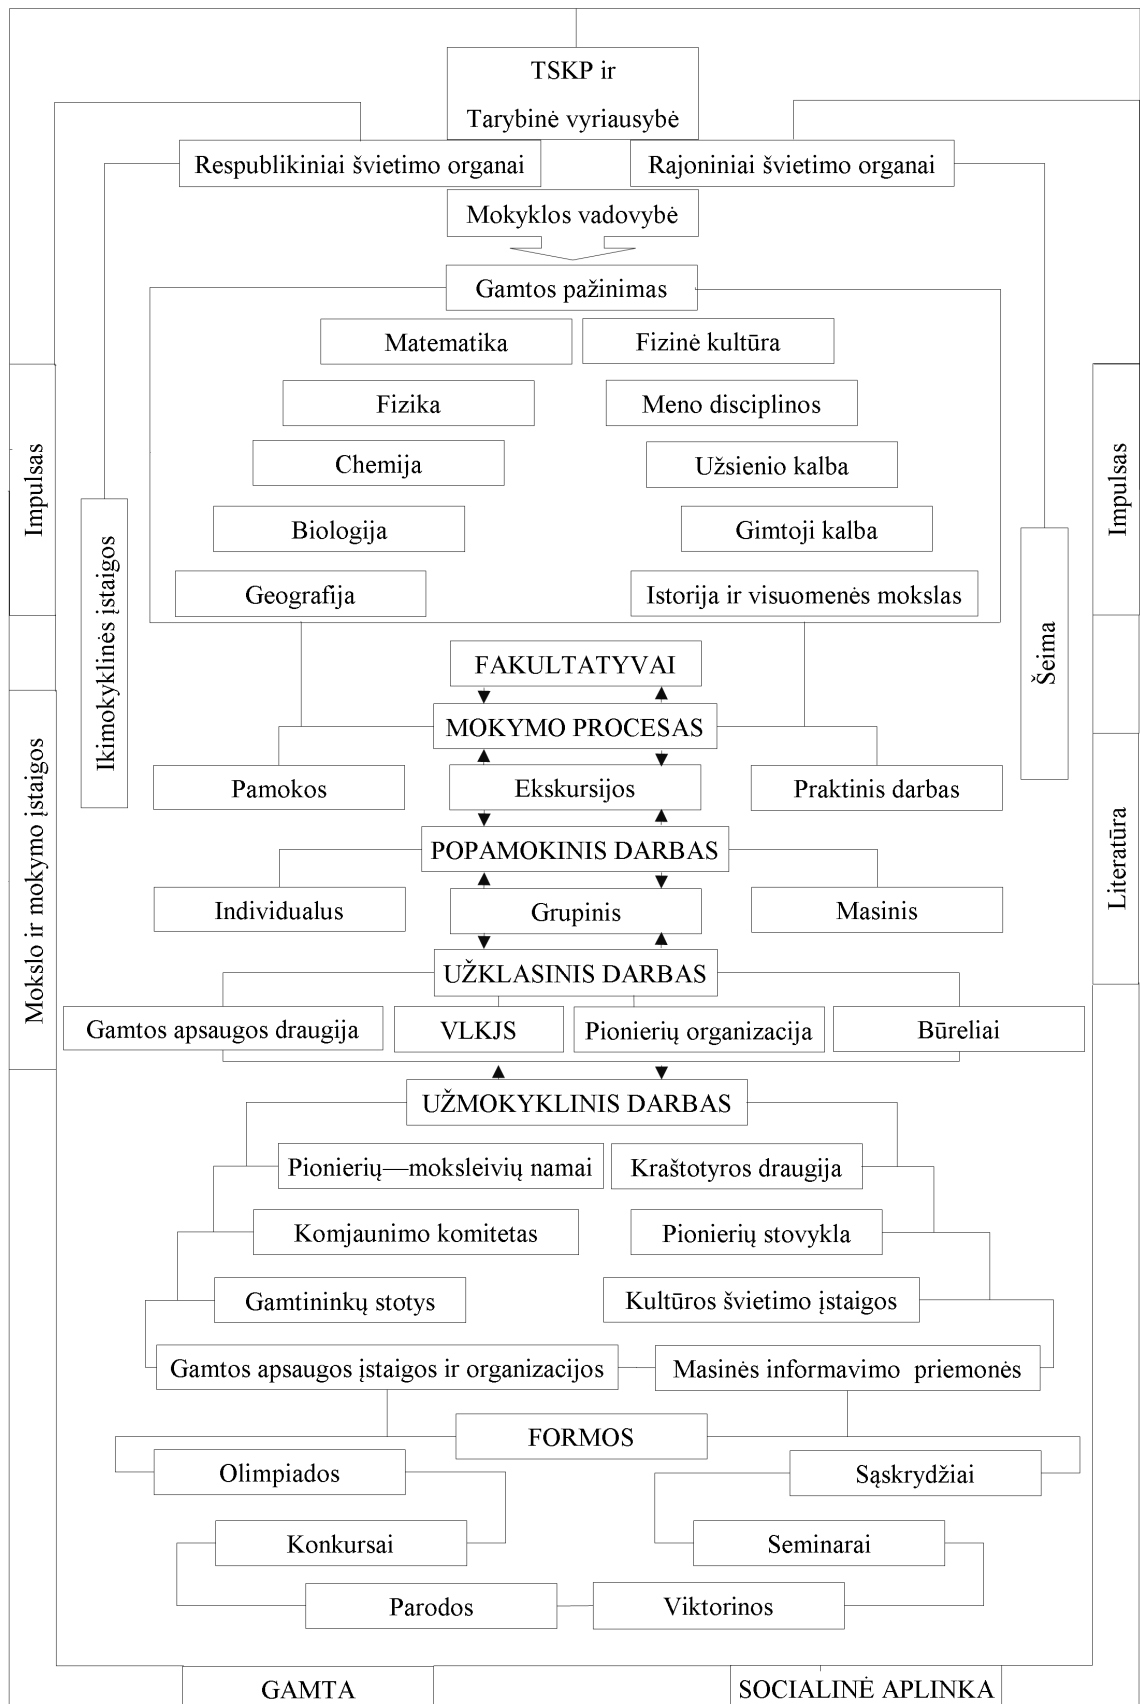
TSKP ir
Tarybinė vyriausybė

Respublikiniai švietimo organai

Rajoniniai švietimo organai

Mokyklos vadovybė

Gamtos pažinimas

Matematika

Fizinė kultūra

Fizika

Meno disciplinos

Chemija

Užsienio kalba

Biologija

Gimtoji kalba

Geografija

Istorija ir visuomenės mokslas

Impulsas

Ikimokyklinės įstaigos

Mokslo ir mokymo įstaigos

Impulsas

Šeima

Literatūra

FAKULTATYVAI

MOKYMO PROCESAS

Pamokos

Ekskursijos

Praktinis darbas

POPAMOKINIS DARBAS

Individualus

Grupinis

Masinis

UŽKLASINIS DARBAS

Gamtos apsaugos draugija

VLKJS

Pionierių organizacija

Būreliai

UŽMOKYKLINIS DARBAS

Pionierių—moksleivių namai

Kraštotyros draugija

Komjaunimo komitetas

Pionierių stovykla

Gamtininkų stotys

Kultūros švietimo įstaigos

Gamtos apsaugos įstaigos ir organizacijos

Masinės informavimo priemonės

FORMOS

Olimpiados

Sąskrydžiai

Konkursai

Seminarai

Parodos

Viktorinos

GAMTA

SOCIALINĖ APLINKA